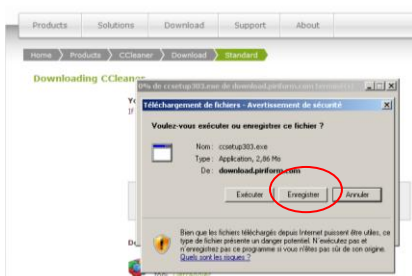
Products
Solutions
Download
Support
About

Home
Products
CCleaner
Download
Standard

Downloading CCleaner

0% de ccsetup303.exe de download.piriform.com

Téléchargement de fichiers - Avertissement de sécurité

Voulez-vous exécuter ou enregistrer ce fichier ?

Nom : ccsetup303.exe
Type : Application, 2,86 Mo
De : download.piriform.com

Exécuter
Enregistrer
Annuler

Bien que les fichiers téléchargés depuis Internet puissent être utiles, ce type de fichier présente un danger potentiel. N'exécutez pas et n'enregistrez pas ce programme si vous n'êtes pas sûr de son origine. Quels sont les risques ?